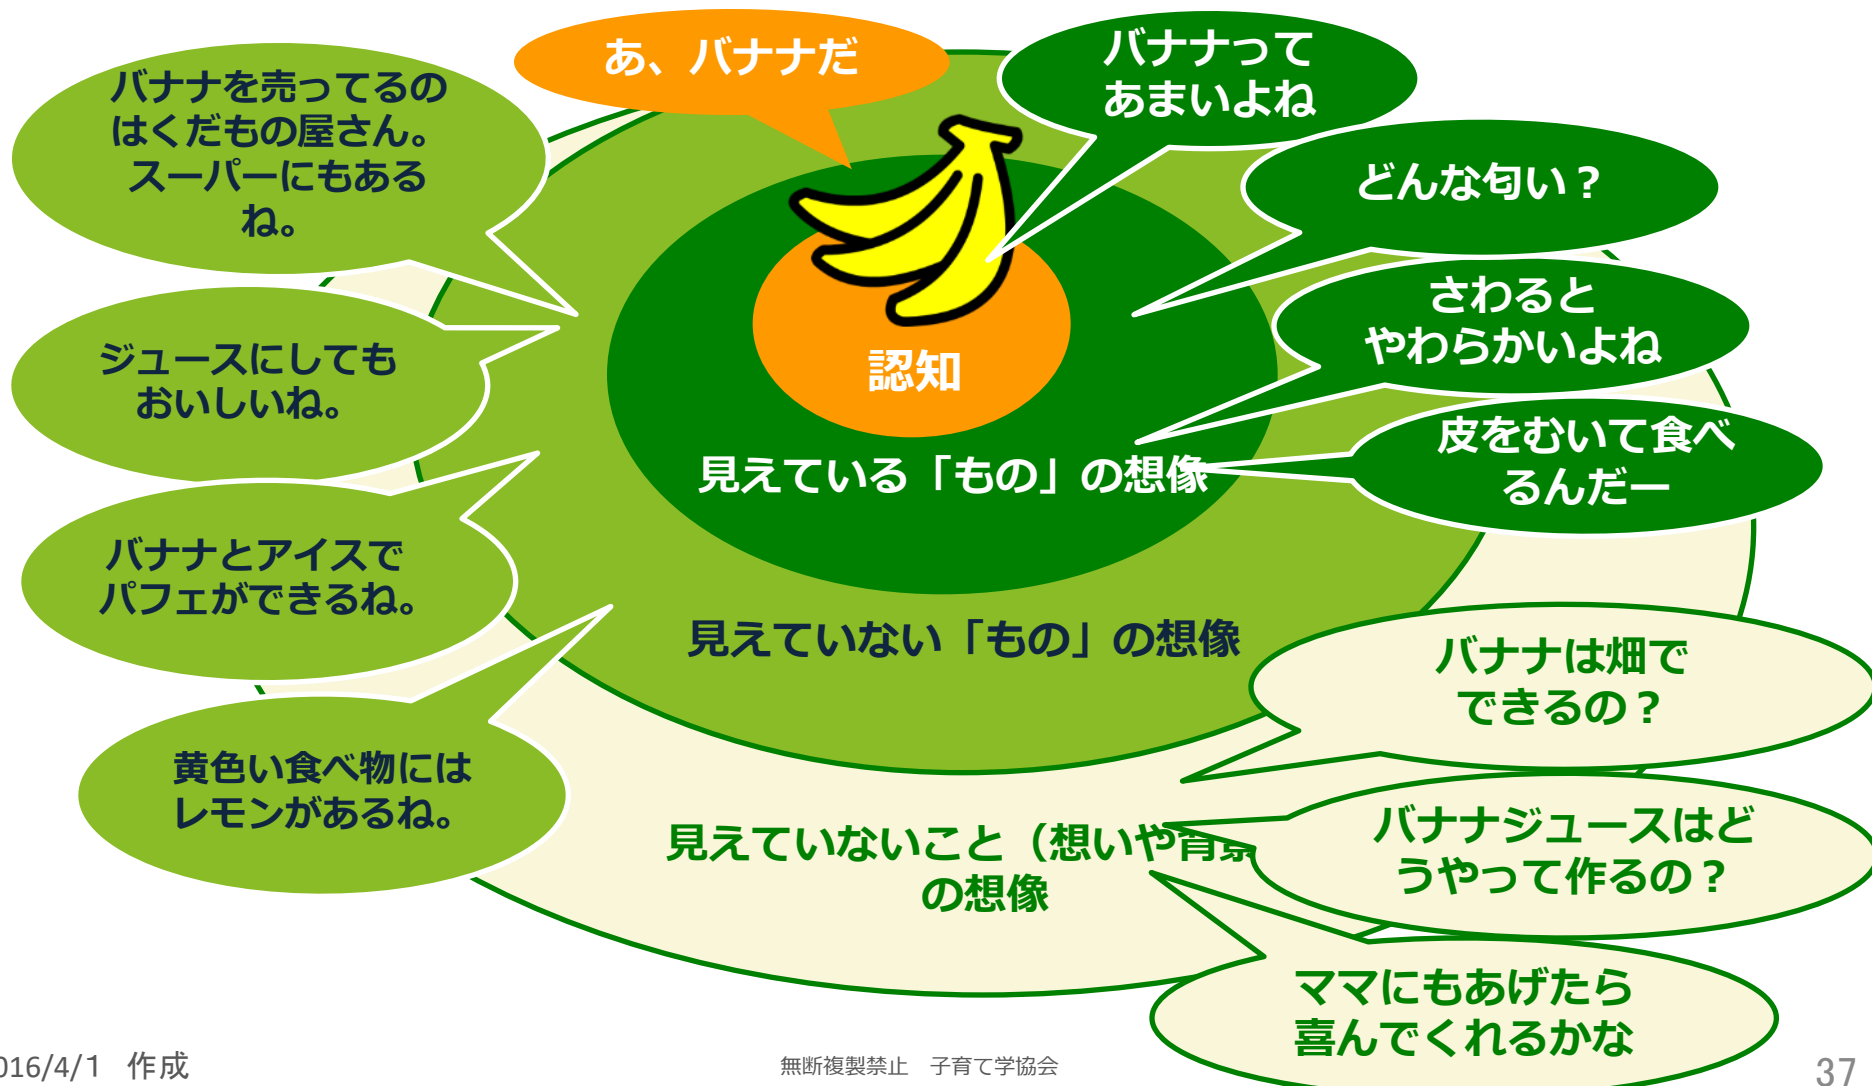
あ、バナナだ

バナナってあまいよね

バナナを売ってるのはくだもの屋さん。スーパーにもあるね。

どんな匂い？

さわるとやわらかいよね

皮をむいて食べるんだー

認知

見えている「もの」の想像

ジュースにしてもおいしいね。

バナナとアイスでパフェができるね。

見えていない「もの」の想像

バナナは畑でできるの？

黄色い食べ物にはレモンがあるね。

見えていないこと（想いや背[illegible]の想像

バナナジュースはどうやって作るの？

ママにもあげたら喜んでくれるかな

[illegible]016/4/1　作成

無断複製禁止　子育て学協会

37